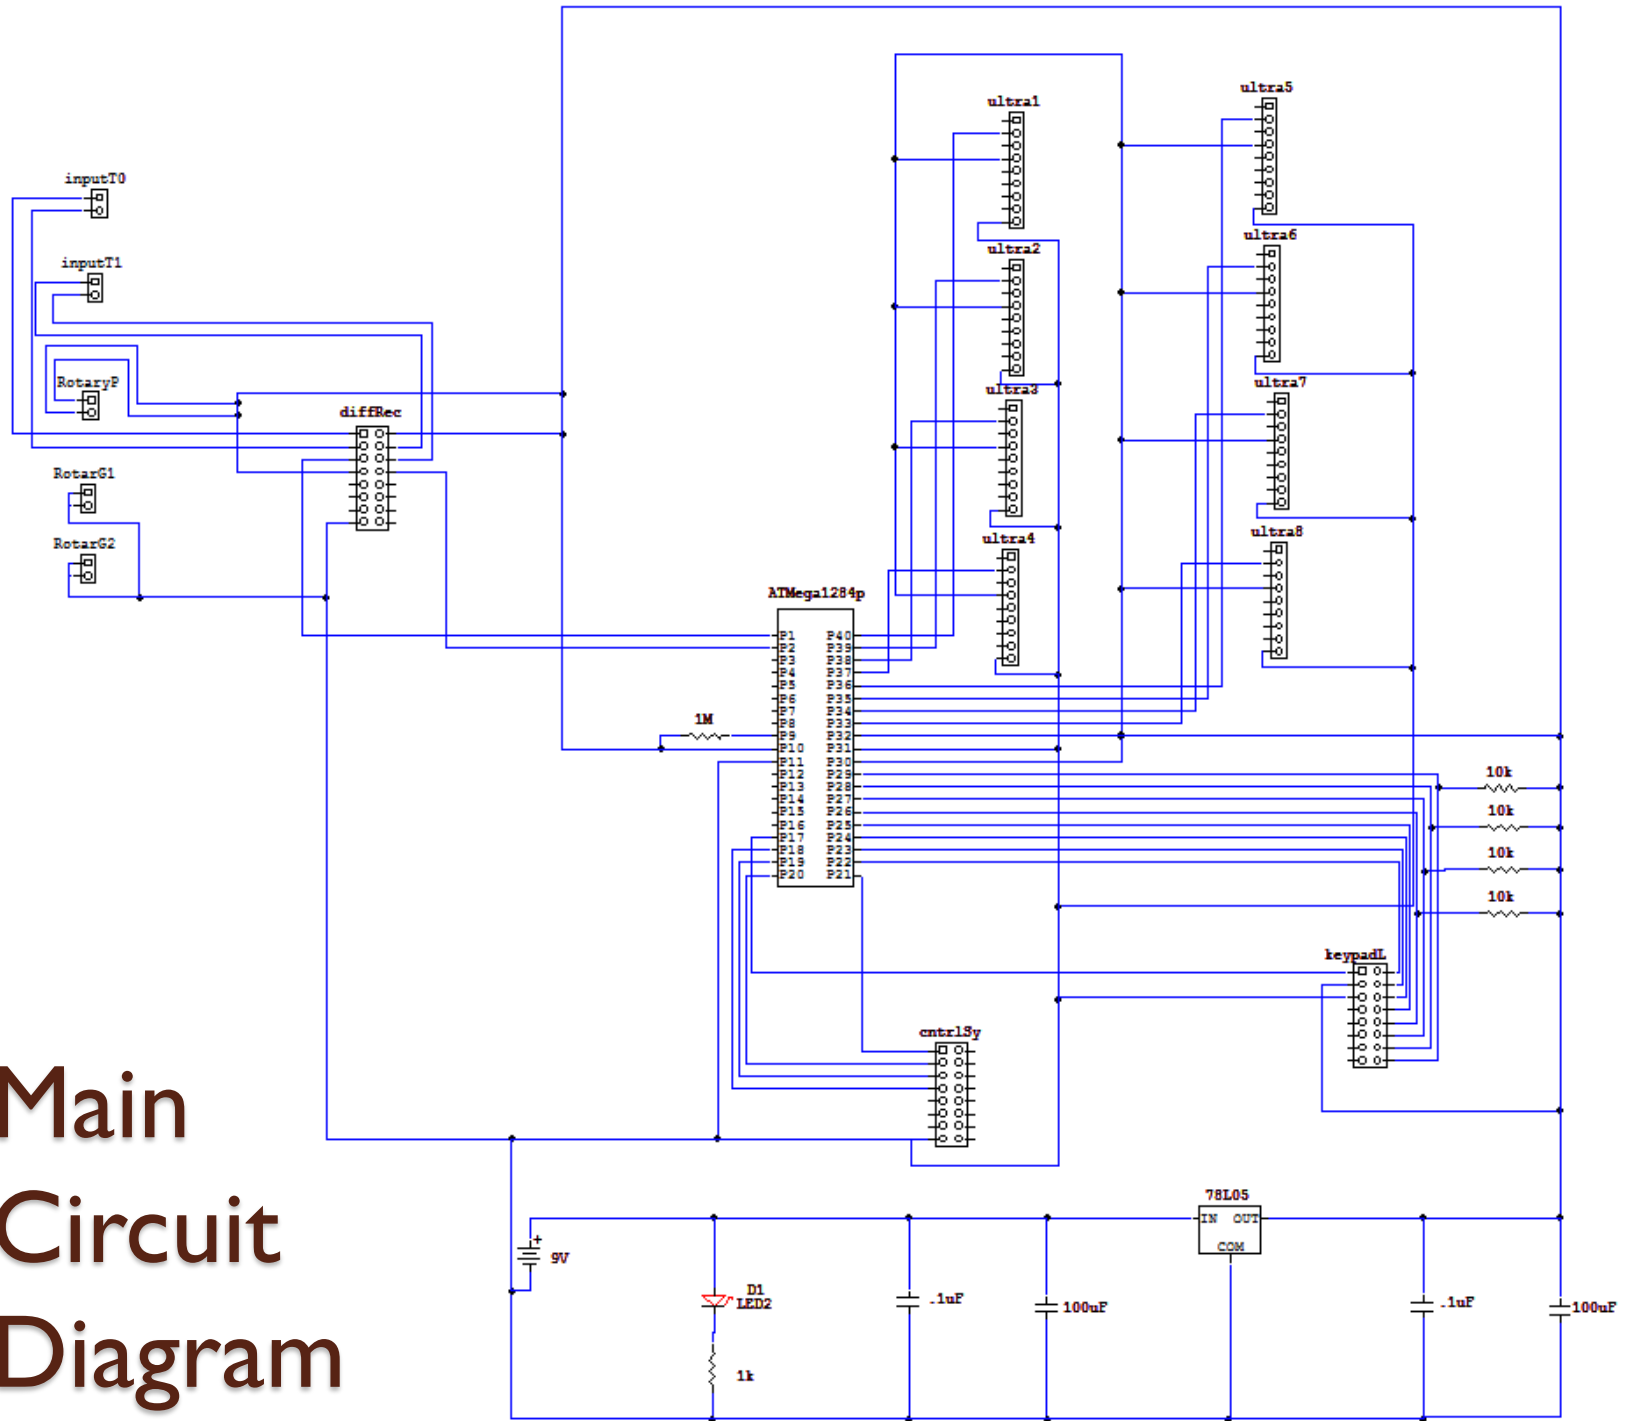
ultra1

ultra5

inputT0

inputT1

ultra2

ultra6

RotaryP

ultra3

diffRec

ultra7

RotarG1

RotarG2

ultra4

ultra8

ATMega1284p

| | |
|---|---|
| P1 | P40 |
| P2 | P39 |
| P3 | P38 |
| P4 | P37 |
| P5 | P36 |
| P6 | P35 |
| P7 | P34 |
| P8 | P33 |
| P9 | P32 |
| P10 | P31 |
| P11 | P30 |
| P12 | P29 |
| P13 | P28 |
| P14 | P27 |
| P15 | P26 |
| P16 | P25 |
| P17 | P24 |
| P18 | P23 |
| P19 | P22 |
| P20 | P21 |

1M

10k

10k

10k

10k

keypadL

cntrlSy

Main Circuit Diagram

78L05

IN OUT

COM

9V

D1 LED2

.1uF

100uF

.1uF

100uF

1k